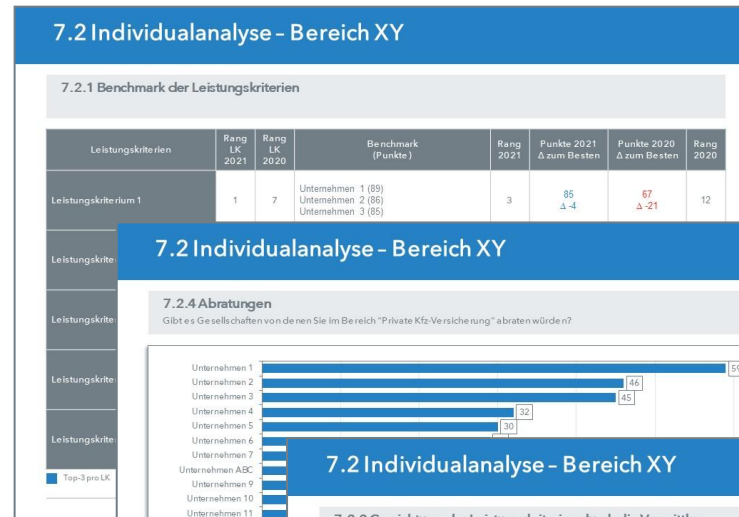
7.2 Individualanalyse – Bereich XY

7.2.1 Benchmark der Leistungskriterien

| Leistungskriterien | Rang LK 2021 | Rang LK 2020 | Benchmark (Punkte) | Rang 2021 | Punkte 2021 Δ zum Besten | Punkte 2020 Δ zum Besten | Rang 2020 |
|---|---|---|---|---|---|---|---|
| Leistungskriterium 1 | 1 | 7 | Unternehmen 1 (89) Unternehmen 2 (86) Unternehmen 3 (85) | 3 | 85 Δ -4 | 67 Δ -21 | 12 |
| Leistungskrite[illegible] | | | | | | | |
| Leistungskrite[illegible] | | | | | | | |
| Leistungskrite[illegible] | | | | | | | |
| Leistungskrite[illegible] | | | | | | | |

Top-3 pro LK

7.2 Individualanalyse – Bereich XY

7.2.4 Abratungen

Gibt es Gesellschaften von denen Sie im Bereich "Private Kfz-Versicherung" abraten würden?

Unternehmen 1 59
Unternehmen 2 46
Unternehmen 3 45
Unternehmen 4 32
Unternehmen 5 30
Unternehmen 6
Unternehmen 7
Unternehmen ABC
Unternehmen 9
Unternehmen 10
Unternehmen 11

7.2 Individualanalyse – Bereich XY

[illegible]